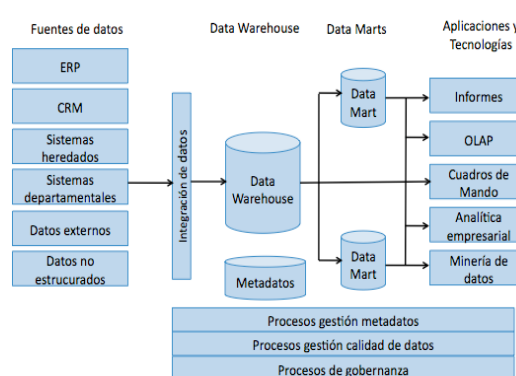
Fuentes de datos

Data Warehouse

Data Marts

Aplicaciones y Tecnologías

ERP

CRM

Sistemas heredados

Sistemas departamentales

Datos externos

Datos no estrucurados

Integración de datos

Data Warehouse

Metadatos

Data Mart

Data Mart

Informes

OLAP

Cuadros de Mando

Analítica empresarial

Minería de datos

Procesos gestión metadatos

Procesos gestión calidad de datos

Procesos de gobernanza